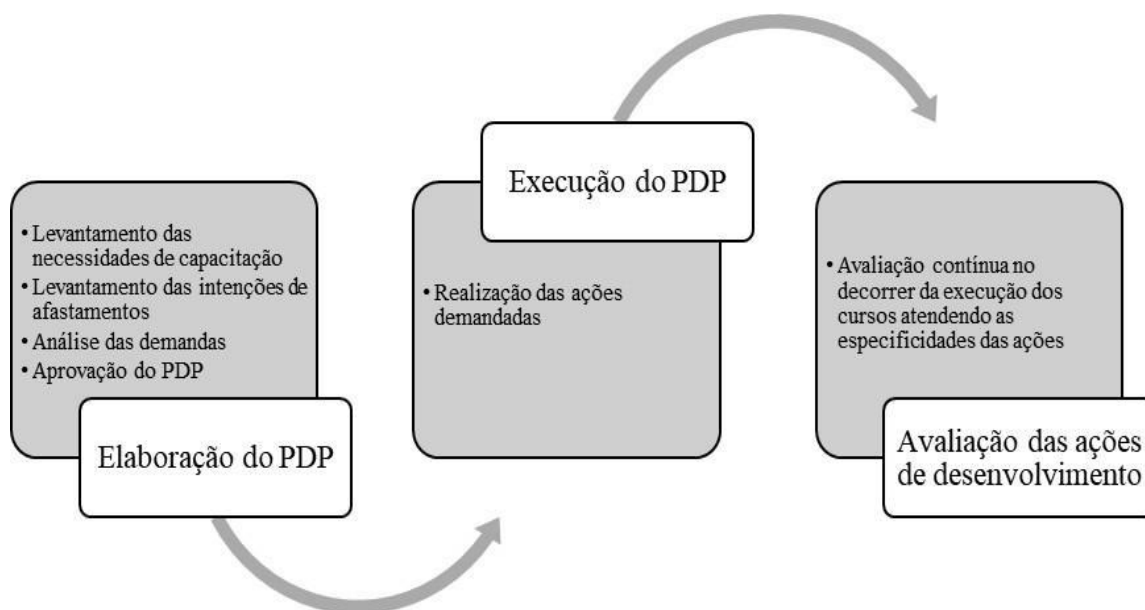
• Levantamento das necessidades de capacitação
• Levantamento das intenções de afastamentos
• Análise das demandas
• Aprovação do PDP

Elaboração do PDP

Execução do PDP

• Realização das ações demandadas

• Avaliação contínua no decorrer da execução dos cursos atendendo as especificidades das ações

Avaliação das ações de desenvolvimento